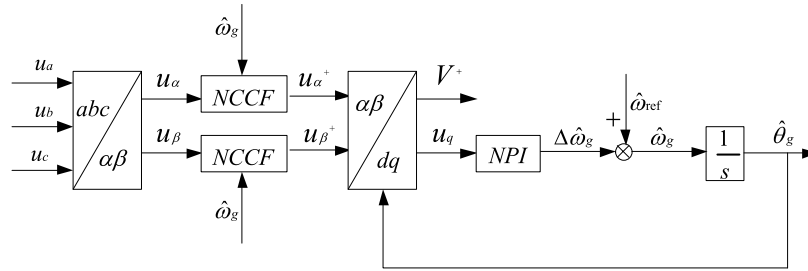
$\hat{\omega}_g$

$u_a$

$u_b$

$u_c$

$abc$

$\alpha\beta$

$u_\alpha$

$u_\beta$

$NCCF$

$NCCF$

$\hat{\omega}_g$

$u_{\alpha^+}$

$u_{\beta^+}$

$\alpha\beta$

$dq$

$V^+$

$u_q$

$NPI$

$\Delta\hat{\omega}_g$

$+$

$\hat{\omega}_{\text{ref}}$

$\hat{\omega}_g$

$\frac{1}{s}$

$\hat{\theta}_g$